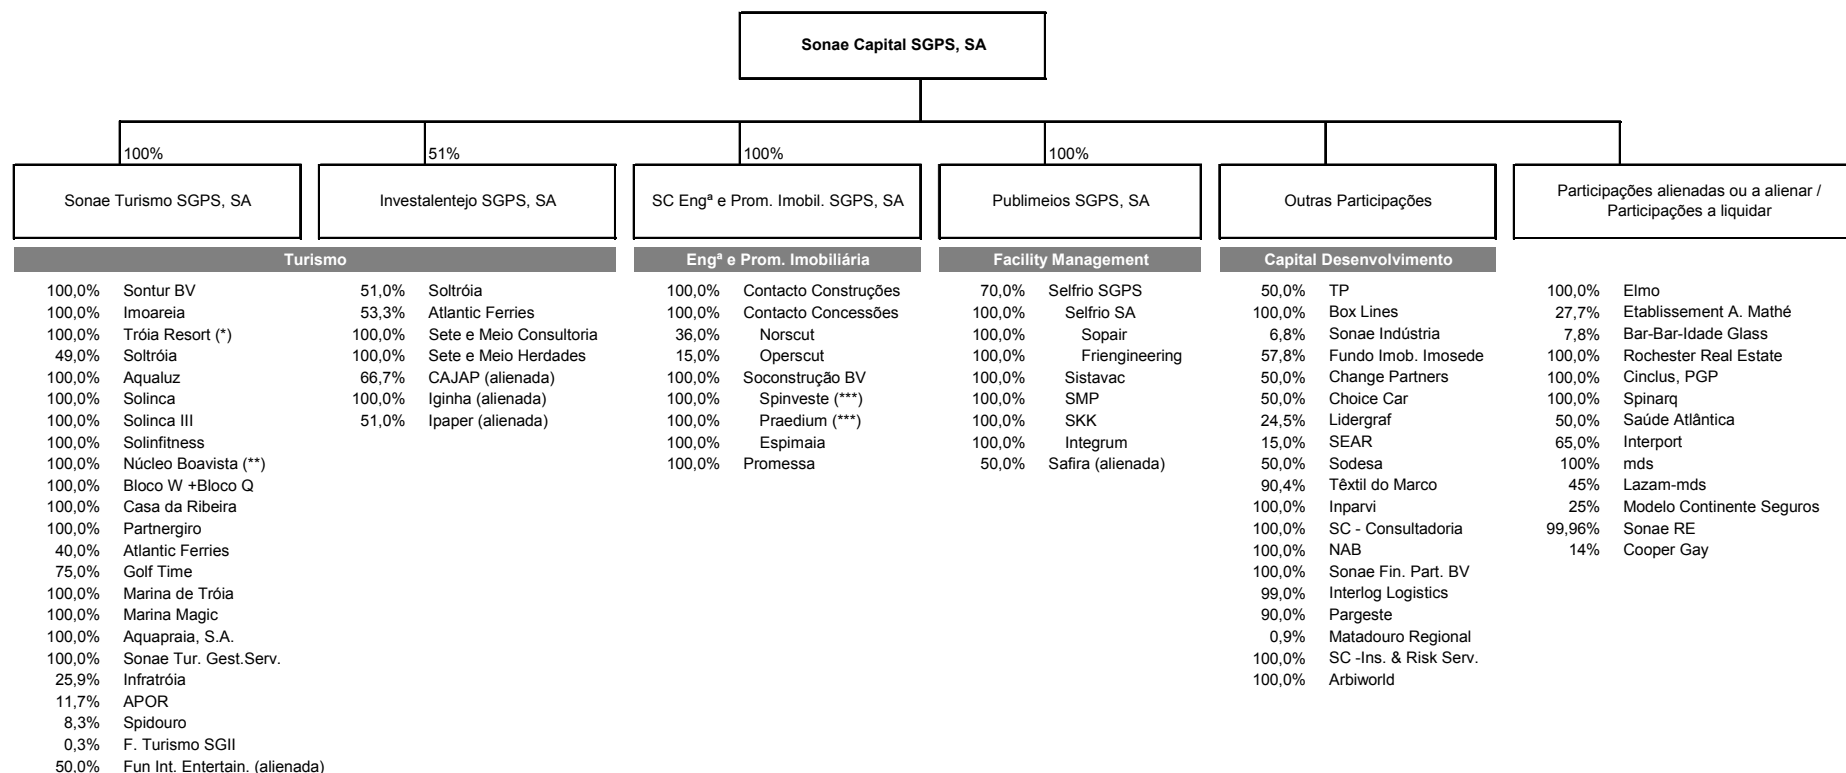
Sonae Capital SGPS, SA

100%
Sonae Turismo SGPS, SA

51%
Investalentejo SGPS, SA

100%
SC Engª e Prom. Imobil. SGPS, SA

100%
Publimeios SGPS, SA

Outras Participações

Participações alienadas ou a alienar / Participações a liquidar

Turismo

100,0% Sontur BV
100,0% Imoareia
100,0% Tróia Resort (*)
49,0% Soltróia
100,0% Aqualuz
100,0% Solinca
100,0% Solinca III
100,0% Solinfitness
100,0% Núcleo Boavista (**)
100,0% Bloco W +Bloco Q
100,0% Casa da Ribeira
100,0% Partnergiro
40,0% Atlantic Ferries
75,0% Golf Time
100,0% Marina de Tróia
100,0% Marina Magic
100,0% Aquapraia, S.A.
100,0% Sonae Tur. Gest.Serv.
25,9% Infratróia
11,7% APOR
8,3% Spidouro
0,3% F. Turismo SGII
50,0% Fun Int. Entertain. (alienada)

51,0% Soltróia
53,3% Atlantic Ferries
100,0% Sete e Meio Consultoria
100,0% Sete e Meio Herdades
66,7% CAJAP (alienada)
100,0% Iginha (alienada)
51,0% Ipaper (alienada)

Engª e Prom. Imobiliária

100,0% Contacto Construções
100,0% Contacto Concessões
36,0% Norscut
15,0% Operscut
100,0% Soconstrução BV
100,0% Spinveste (***)
100,0% Praedium (***)
100,0% Espimaia
100,0% Promessa

Facility Management

70,0% Selfrio SGPS
100,0% Selfrio SA
100,0% Sopair
100,0% Friengineering
100,0% Sistavac
100,0% SMP
100,0% SKK
100,0% Integrum
50,0% Safira (alienada)

Capital Desenvolvimento

50,0% TP
100,0% Box Lines
6,8% Sonae Indústria
57,8% Fundo Imob. Imosede
50,0% Change Partners
50,0% Choice Car
24,5% Lidergraf
15,0% SEAR
50,0% Sodesa
90,4% Têxtil do Marco
100,0% Inparvi
100,0% SC - Consultadoria
100,0% NAB
100,0% Sonae Fin. Part. BV
99,0% Interlog Logistics
90,0% Pargeste
0,9% Matadouro Regional
100,0% SC -Ins. & Risk Serv.
100,0% Arbiworld

100,0% Elmo
27,7% Etablissement A. Mathé
7,8% Bar-Bar-Idade Glass
100,0% Rochester Real Estate
100,0% Cinclus, PGP
100,0% Spinarq
50,0% Saúde Atlântica
65,0% Interport
100% mds
45% Lazam-mds
25% Modelo Continente Seguros
99,96% Sonae RE
14% Cooper Gay